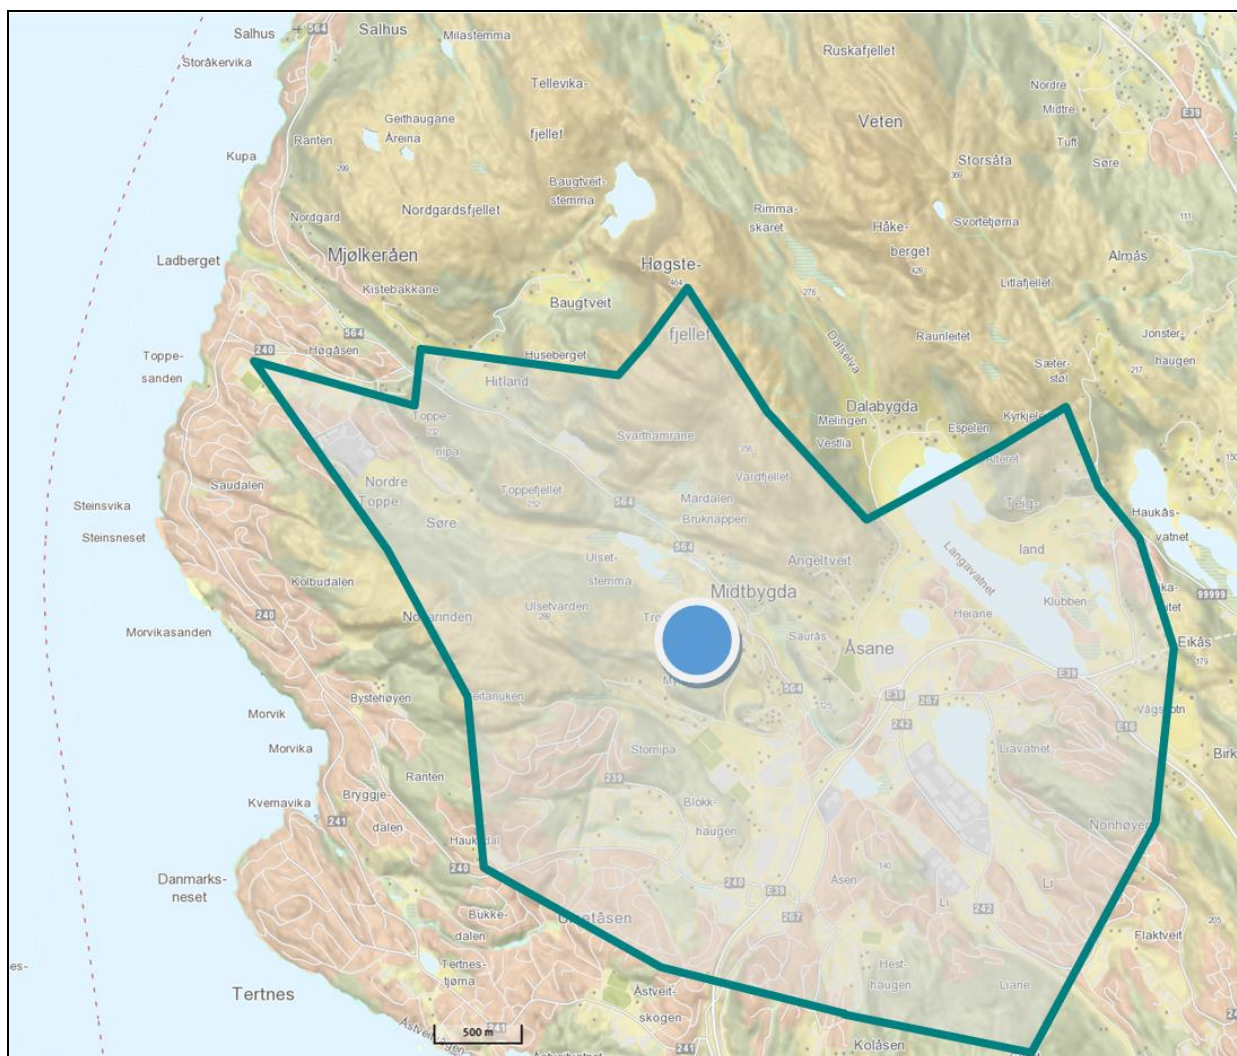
Salhus 564 Salhus Milastemma
Storåkervika
Ruskafjellet
Tellevika-
fjellet
Nordre
Midtre
E39
Tufl
Ranten
Geithaugane
Åreina
Veten
Kupa
Storsåta
Søre
Baugtveit-
stemma
Nordgard
Nordgardsfjellet
Rimma-
skaret
Håke-
berget
Svortetjørna
Ladberget
Mjølkeråen
Høgste-
Almås
Kistebakkane
Baugtveit
Litlafjellet
564
Toppe-
sanden
240
Høgåsen
Huseberget
fjellet
Raunleitet
Jonster-
haugen
Hitland
Dalselva
Sæter-
støl
Toppe-
nipa
Melingen
Dalabygda
Vestlia
Espelen
Kyrkjetei
Svarthamrane
Vardfjellet
Nordre
Toppe
Saudalen
Toppefjellet
Mardalen
564
Teig-
Steinsvika
Søre
Bruknappen
Haukås-
Steinsneset
Langavatnet
land
vatnet
564
Ulset-
Angeltveit
stemma
Kolbudalen
Midtbygda
Klubben
99999
Ulsetvarden
Morvikasanden
240
Nordrinden
Tro
Heiane
Eikås
Saurås
Åsane
My
E39
564
Bystehøyen
Veitanuken
E39
267
Vågsbotn
Morvik
242
E16
Morvika
Stornipa
Liavatnet
Birk
Ranten
239
Kvernavika
Bryggje-
dalen
Blokk-
241
haugen
Nonhøyen
Haukedal
Danmarks-
neset
240
240
E39
Åsen
Li
242
Bukke-
Ulsetåsen
267
Li
dalen
Flaktveit
Tertnes-
Hest-
Liane
tjørna
haugen
Tertnes
Åstveit-
skogen
500 m
241
241
Kolåsen